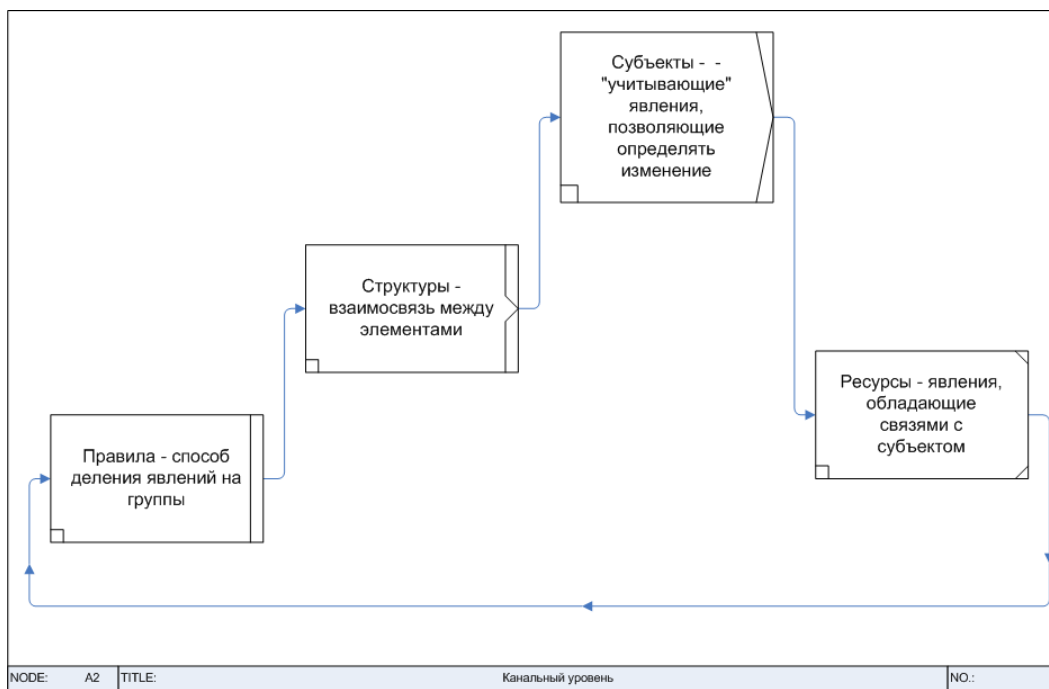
Субъекты - - "учитывающие" явления, позволяющие определять изменение

Структуры - взаимосвязь между элементами

Ресурсы - явления, обладающие связями с субъектом

Правила - способ деления явлений на группы

| NODE: | A2 | TITLE: | Канальный уровень | NO.: |
|---|---|---|---|---|